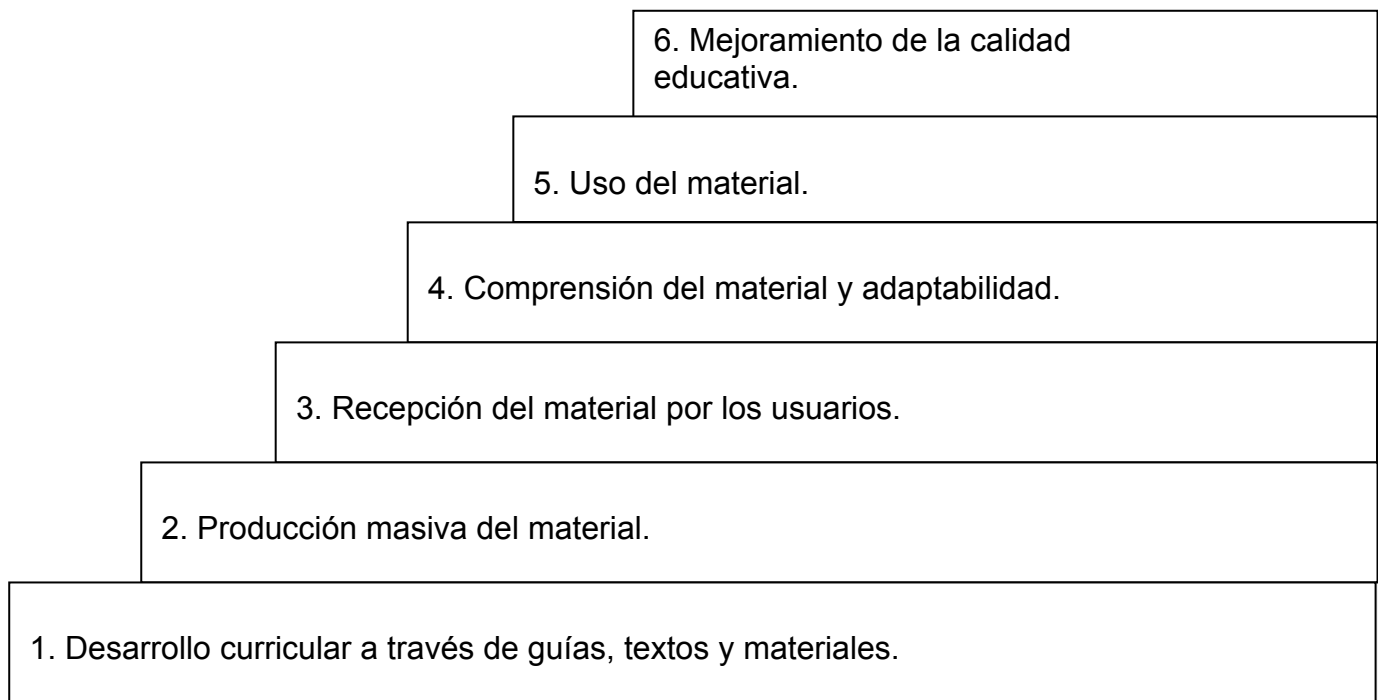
6. Mejoramiento de la calidad educativa.

5. Uso del material.

4. Comprensión del material y adaptabilidad.

3. Recepción del material por los usuarios.

2. Producción masiva del material.

1. Desarrollo curricular a través de guías, textos y materiales.